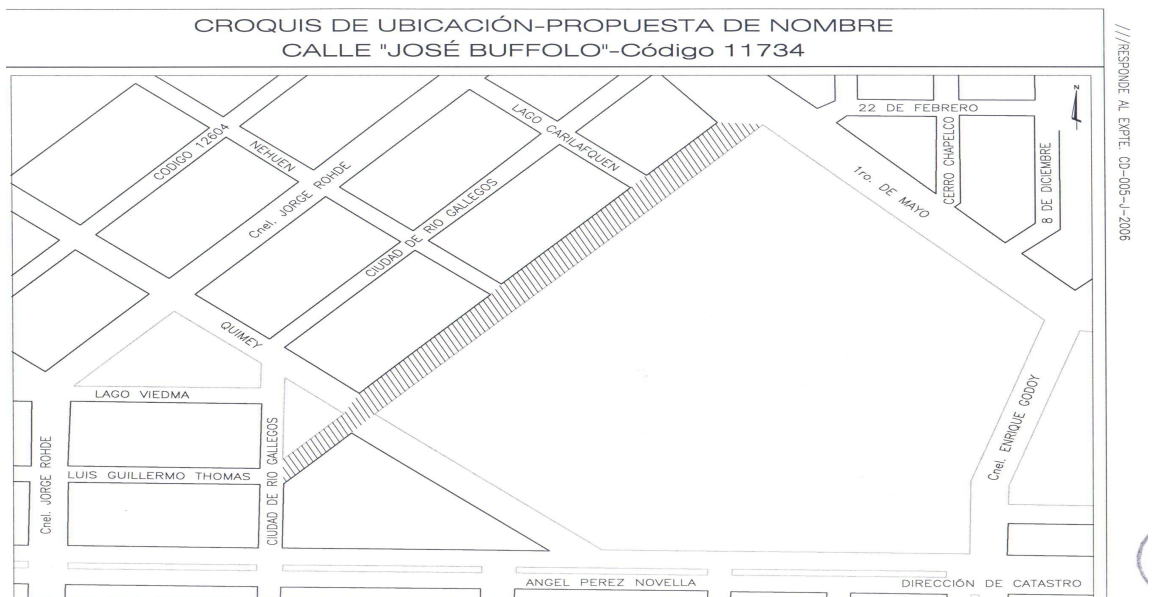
CROQUIS DE UBICACIÓN-PROPUESTA DE NOMBRE
CALLE "JOSÉ BUFFOLO"-Código 11734

///RESPONDE AL EXPTE. CD-005-J-2006

N

22 DE FEBRERO

LAGO CARILAFQUEN

CODIGO 12604

NEHUEN

Cnel. JORGE ROHDE

CIUDAD DE RIO GALLEGOS

1ro. DE MAYO

CERRO CHAPELCO

8 DE DICIEMBRE

QUIMEY

LAGO VIEDMA

Cnel. ENRIQUE GODOY

Cnel. JORGE ROHDE

LUIS GUILLERMO THOMAS

CIUDAD DE RIO GALLEGOS

ANGEL PEREZ NOVELLA

DIRECCIÓN DE CATASTRO